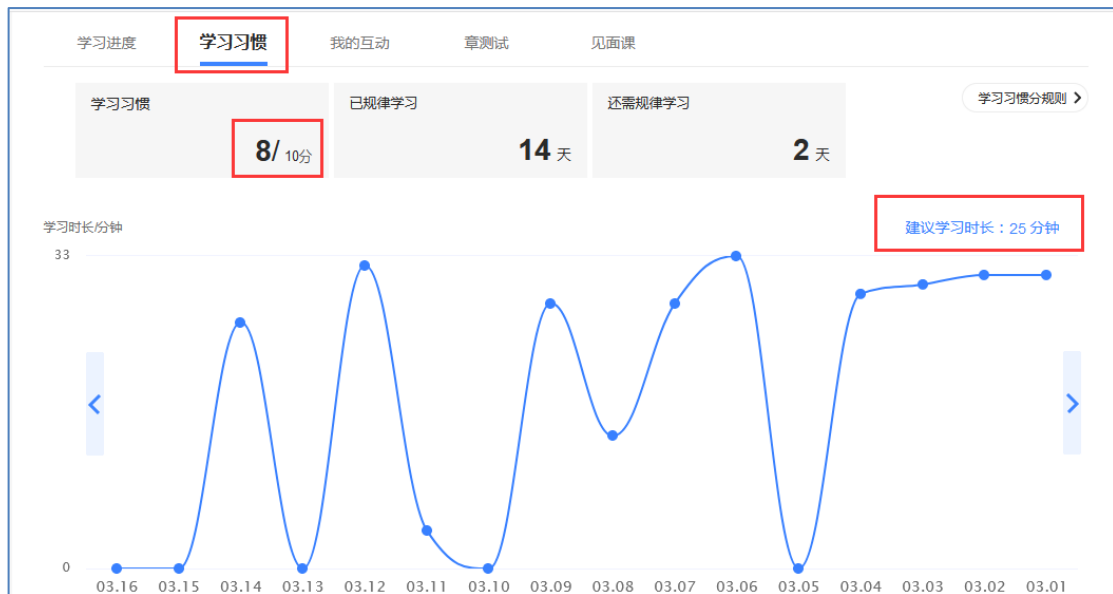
学习进度　学习习惯　我的互动　章测试　见面课

学习习惯
8/ 10分

已规律学习
14 天

还需规律学习
2 天

学习习惯分规则 >

学习时长/分钟

建议学习时长：25 分钟

33

0

03.16　03.15　03.14　03.13　03.12　03.11　03.10　03.09　03.08　03.07　03.06　03.05　03.04　03.03　03.02　03.01